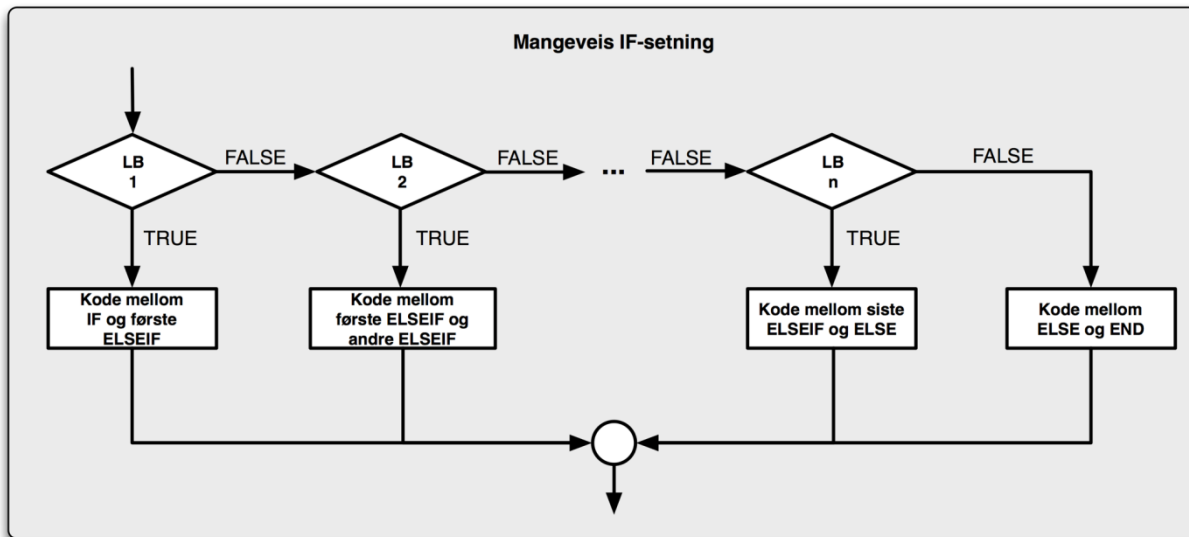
Mangeveis IF-setning

LB 1

FALSE

LB 2

FALSE

...

FALSE

LB n

FALSE

TRUE

TRUE

TRUE

Kode mellom IF og første ELSEIF

Kode mellom første ELSEIF og andre ELSEIF

Kode mellom siste ELSEIF og ELSE

Kode mellom ELSE og END